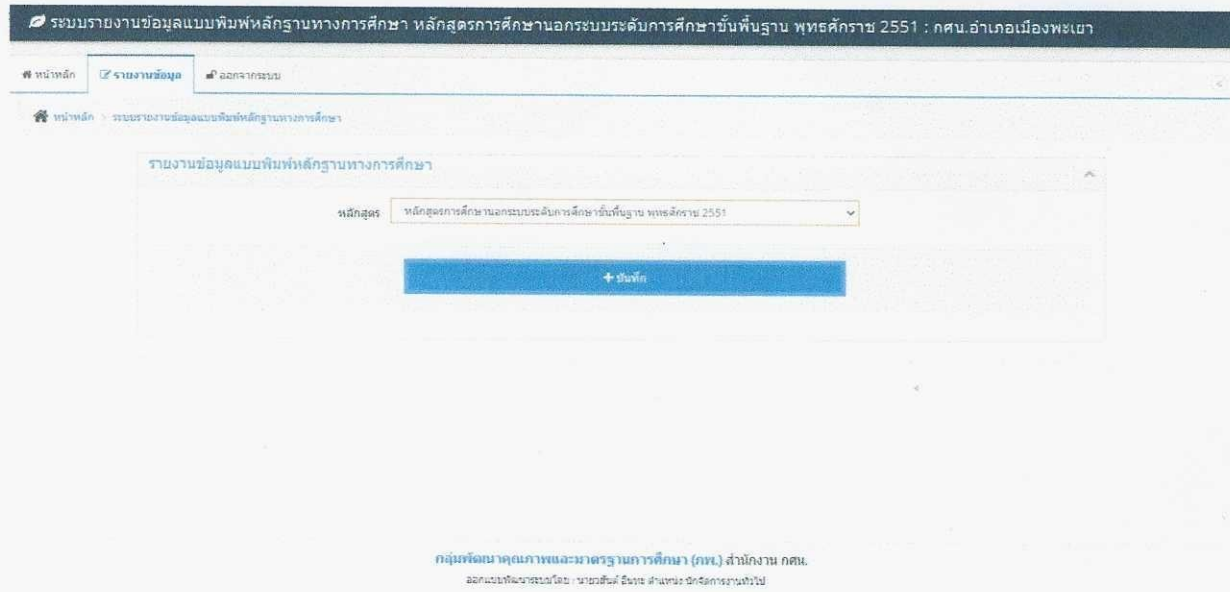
ระบบรายงานข้อมูลแบบพิมพ์หลักฐานทางการศึกษา หลักสูตรการศึกษานอกระบบระดับการศึกษาขั้นพื้นฐาน พุทธศักราช 2551 : กศน.อำเภอเมืองพะเยา

หน้าหลัก รายงานข้อมูล ออกจากระบบ

หน้าหลัก > ระบบรายงานข้อมูลแบบพิมพ์หลักฐานทางการศึกษา

รายงานข้อมูลแบบพิมพ์หลักฐานทางการศึกษา

หลักสูตร หลักสูตรการศึกษานอกระบบระดับการศึกษาขั้นพื้นฐาน พุทธศักราช 2551

+ บันทึก

กลุ่มพัฒนาคุณภาพและมาตรฐานการศึกษา (กพ.) สำนักงาน กศน.
ออกแบบพัฒนาระบบโดย : นายวสันต์ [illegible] ตำแหน่ง นักจัดการงานทั่วไป